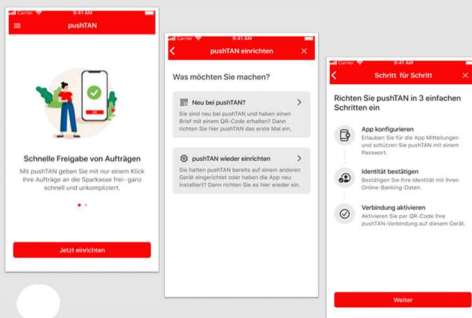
Carrier 9:41 AM

pushTAN

Schnelle Freigabe von Aufträgen

Mit pushTAN geben Sie mit nur einem Klick Ihre Aufträge an die Sparkasse frei- ganz schnell und unkompliziert.

Jetzt einrichten

Carrier 9:41 AM

pushTAN einrichten

Was möchten Sie machen?

Neu bei pushTAN?

Sie sind neu bei pushTAN und haben einen Brief mit einem QR-Code erhalten? Dann richten Sie hier pushTAN das erste Mal ein.

pushTAN wieder einrichten

Sie hatten pushTAN bereits auf einem anderen Gerät eingerichtet oder haben die App neu installiert? Dann richten Sie sie hier wieder ein.

Carrier 9:41 AM

Schritt für Schritt

Richten Sie pushTAN in 3 einfachen Schritten ein

App konfigurieren

Erlauben Sie für die App Mitteilungen und schützen Sie pushTAN mit einem Passwort.

Identität bestätigen

Bestätigen Sie Ihre Identität mit Ihren Online-Banking-Daten.

Verbindung aktivieren

Aktivieren Sie per QR-Code Ihre pushTAN-Verbindung auf diesem Gerät.

Weiter